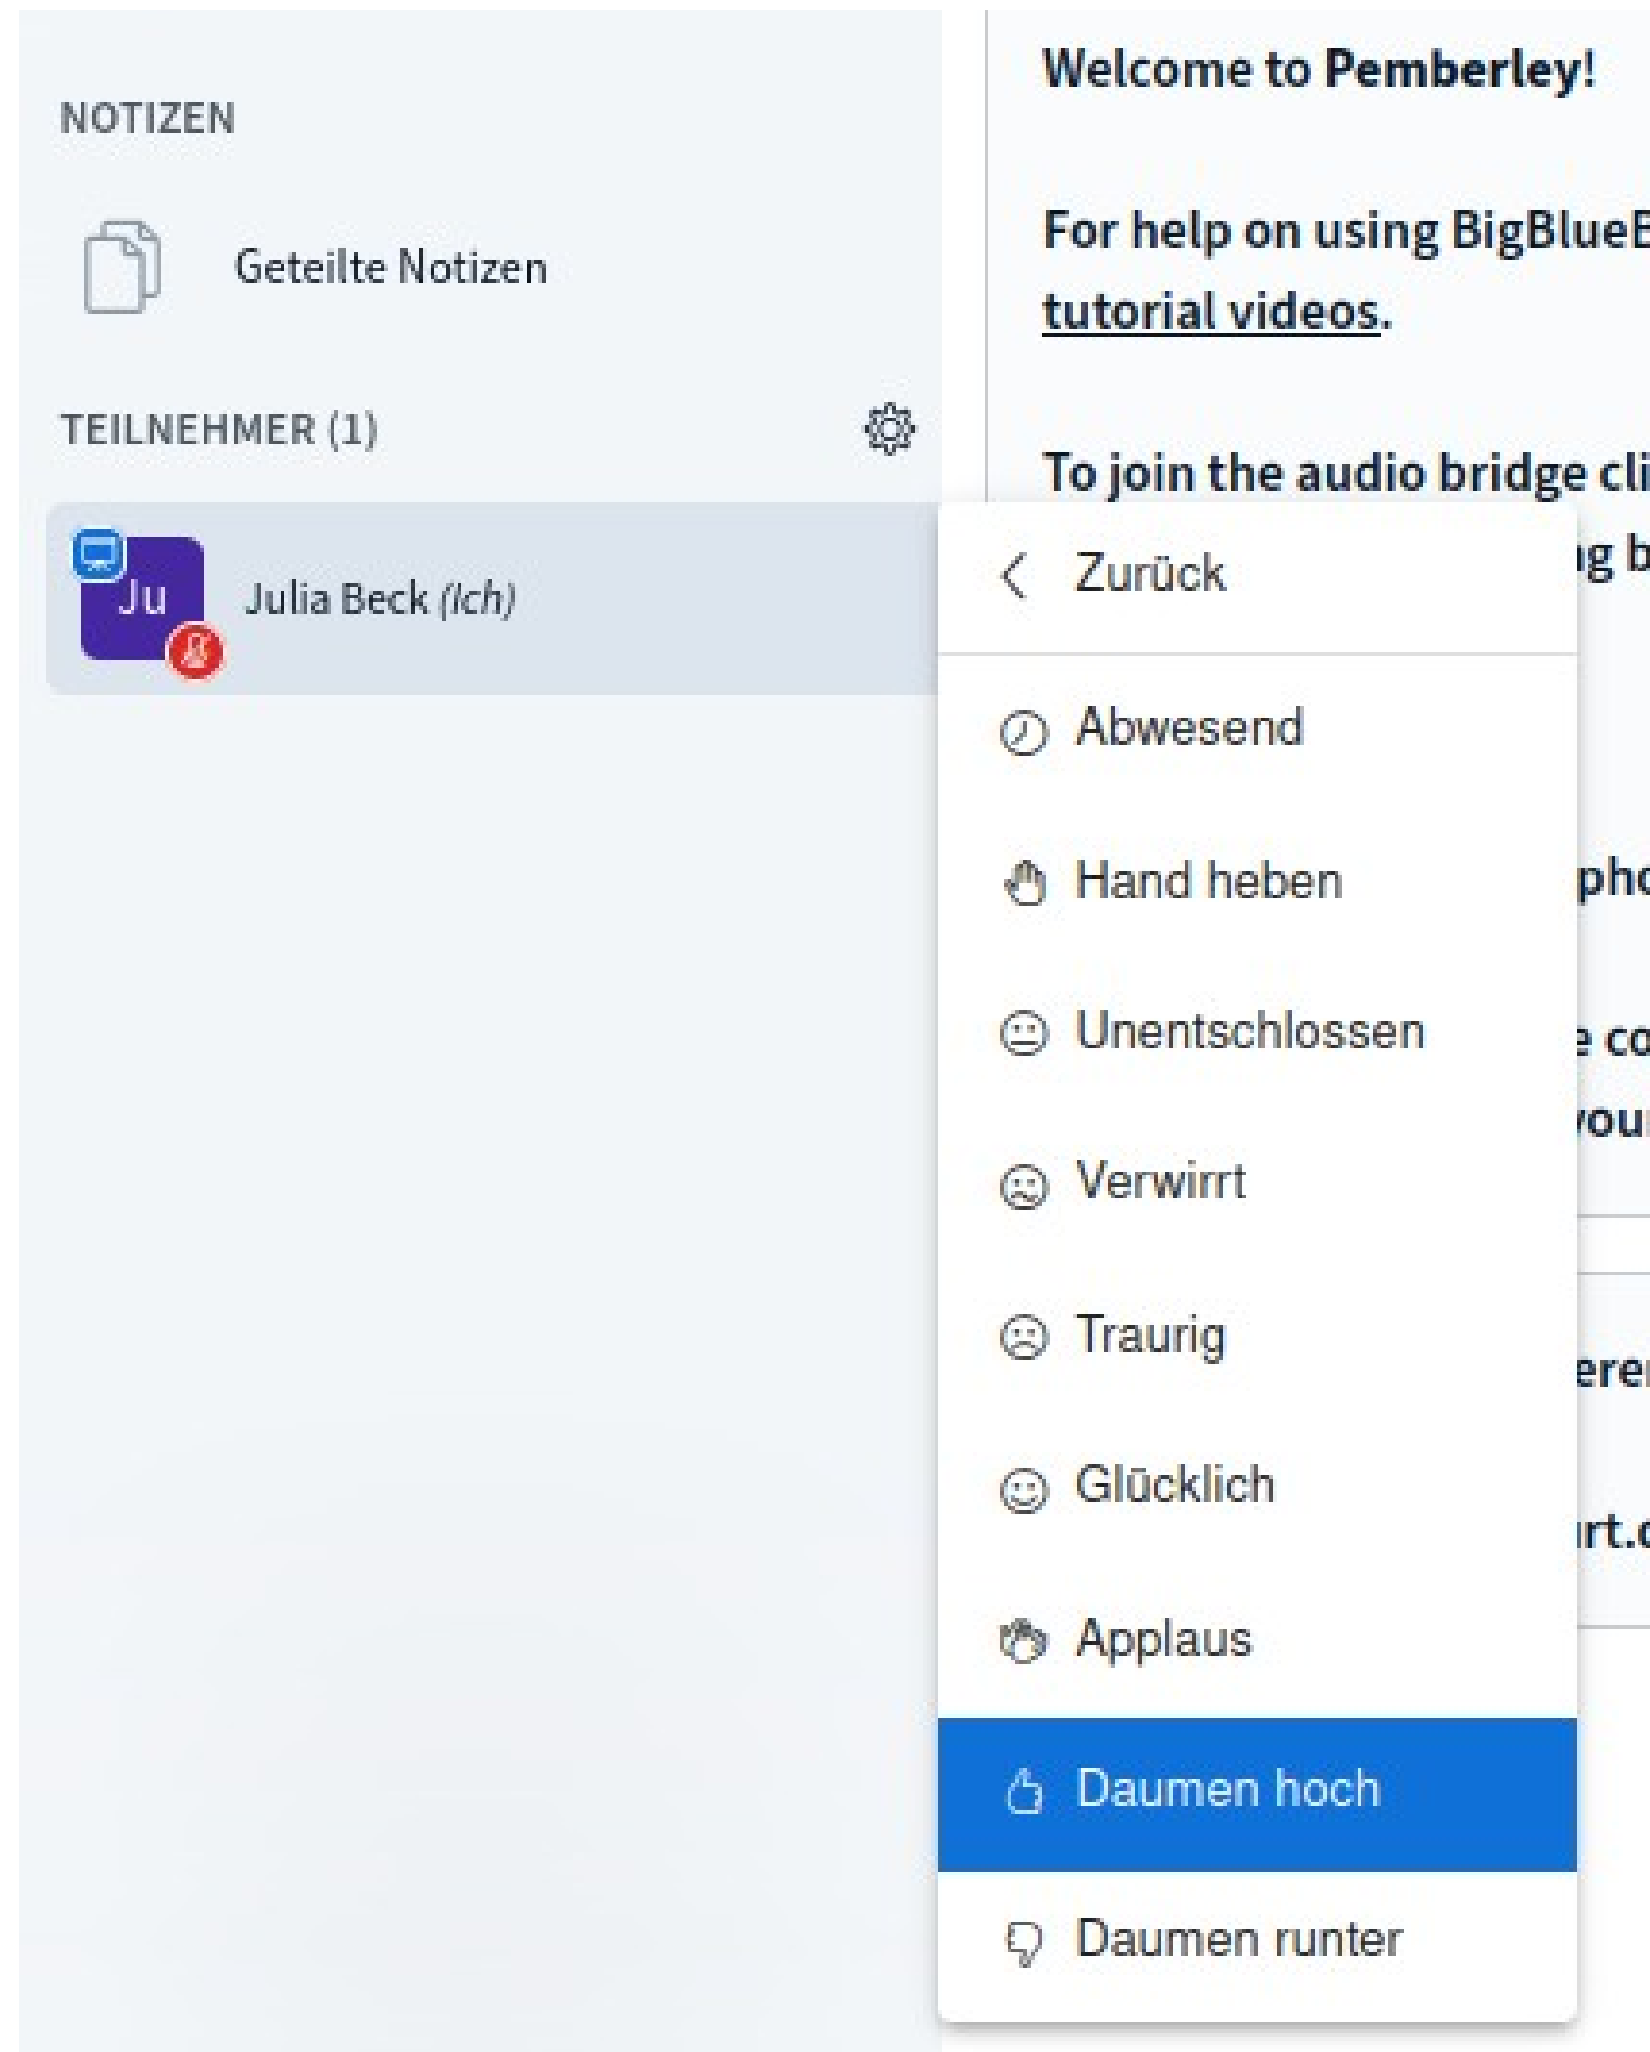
NOTIZEN

Geteilte Notizen

TEILNEHMER (1)

Ju

Julia Beck *(Ich)*

Welcome to Pemberley!

For help on using BigBlueB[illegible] tutorial videos.

To join the audio bridge cli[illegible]

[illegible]g b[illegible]

pho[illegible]

e co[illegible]

you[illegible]

eren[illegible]

rt.c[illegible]

Zurück

Abwesend

Hand heben

Unentschlossen

Verwirrt

Traurig

Glücklich

Applaus

Daumen hoch

Daumen runter